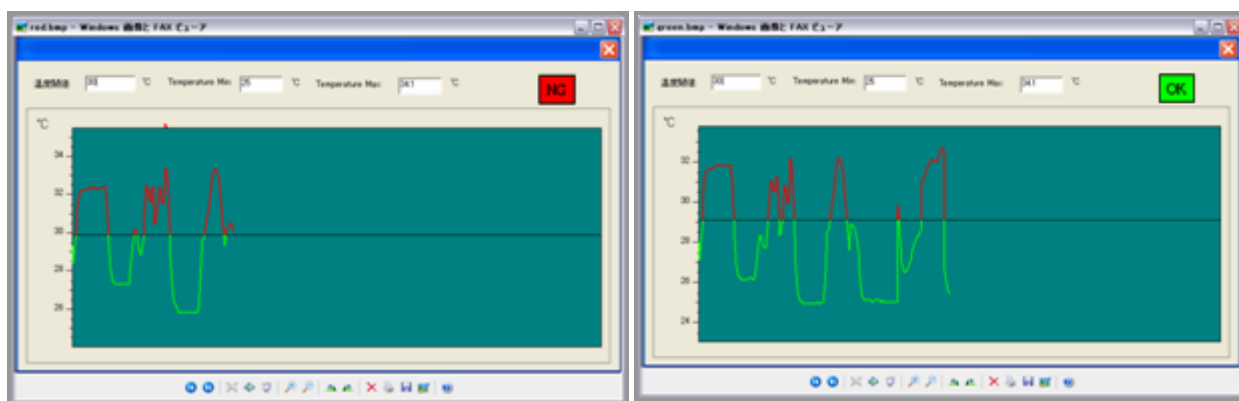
red.bmp - Windows 画像と FAX ビューア

温度閾値 30 °C Temperature Min 25 °C Temperature Max 34.1 °C

NG

°C

34

32

30

28

26

green.bmp - Windows 画像と FAX ビューア

温度閾値 30 °C Temperature Min 25 °C Temperature Max 34.1 °C

OK

°C

32

30

28

26

24